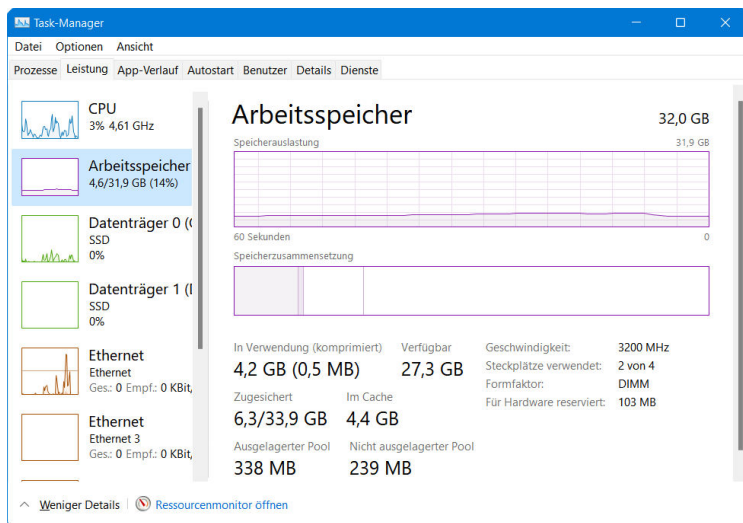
Task-Manager

Datei Optionen Ansicht

Prozesse Leistung App-Verlauf Autostart Benutzer Details Dienste

CPU
3% 4,61 GHz

Arbeitsspeicher
4,6/31,9 GB (14%)

Datenträger 0 (
SSD
0%

Datenträger 1 (
SSD
0%

Ethernet
Ethernet
Ges.: 0 Empf.: 0 KBit,

Ethernet
Ethernet 3
Ges.: 0 Empf.: 0 KBit,

Arbeitsspeicher

32,0 GB

Speicherauslastung

31,9 GB

60 Sekunden

0

Speicherzusammensetzung

In Verwendung (komprimiert)
4,2 GB (0,5 MB)

Verfügbar
27,3 GB

Zugesichert
6,3/33,9 GB

Im Cache
4,4 GB

Ausgelagerter Pool
338 MB

Nicht ausgelagerter Pool
239 MB

| Geschwindigkeit: | 3200 MHz |
|---|---|
| Steckplätze verwendet: | 2 von 4 |
| Formfaktor: | DIMM |
| Für Hardware reserviert: | 103 MB |

Weniger Details | Ressourcenmonitor öffnen